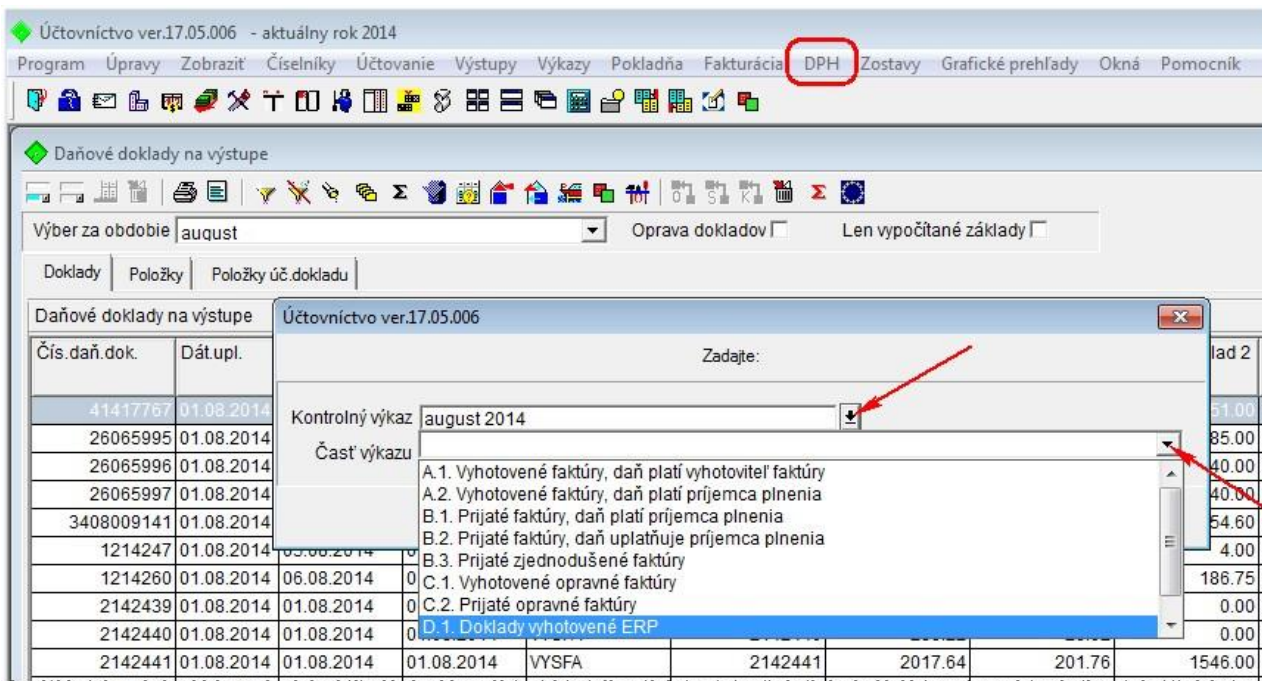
Účtovníctvo ver.17.05.006 - aktuálny rok 2014

Program Úpravy Zobraziť Číselníky Účtovanie Výstupy Výkazy Pokladňa Fakturácia DPH Zostavy Grafické prehľady Okná Pomocník

Daňové doklady na výstupe

Výber za obdobie august

Oprava dokladov

Len vypočítané základy

Doklady Položky Položky úč.dokladu

Daňové doklady na výstupe

Čís.daň.dok. Dát.upl.

lad 2

Účtovníctvo ver.17.05.006

Zadajte:

Kontrolný výkaz august 2014

Časť výkazu

A.1. Vyhotovené faktúry, daň platí vyhotoviteľ faktúry
A.2. Vyhotovené faktúry, daň platí príjemca plnenia
B.1. Prijaté faktúry, daň platí príjemca plnenia
B.2. Prijaté faktúry, daň uplatňuje príjemca plnenia
B.3. Prijaté zjednodušené faktúry
C.1. Vyhotovené opravné faktúry
C.2. Prijaté opravné faktúry
D.1. Doklady vyhotovené ERP

| Čís.daň.dok. | Dát.upl. | | | | | | | lad 2 |
|---|---|---|---|---|---|---|---|---|
| 41417767 | 01.08.2014 | | | | | | | 51.00 |
| 26065995 | 01.08.2014 | | | | | | | 85.00 |
| 26065996 | 01.08.2014 | | | | | | | 40.00 |
| 26065997 | 01.08.2014 | | | | | | | 40.00 |
| 3408009141 | 01.08.2014 | | | | | | | 54.60 |
| 1214247 | 01.08.2014 | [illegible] | | | | | | 4.00 |
| 1214260 | 01.08.2014 | 06.08.2014 | 0 | | | | | 186.75 |
| 2142439 | 01.08.2014 | 01.08.2014 | 0 | | | | | 0.00 |
| 2142440 | 01.08.2014 | 01.08.2014 | 0 | | | | | 0.00 |
| 2142441 | 01.08.2014 | 01.08.2014 | 01.08.2014 | VYSFA | 2142441 | 2017.64 | 201.76 | 1546.00 |